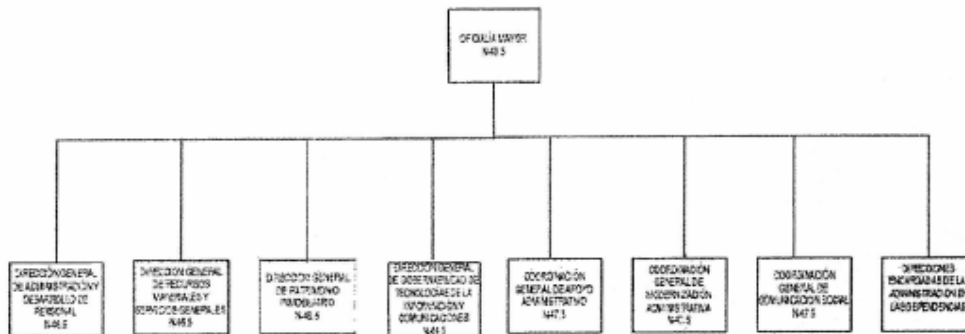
OFICIALÍA MAYOR
N48.5

DIRECCIÓN GENERAL DE ADMINISTRACIÓN Y DESARROLLO DE PERSONAL
N46.5

DIRECCIÓN GENERAL DE RECURSOS MATERIALES Y SERVICIOS GENERALES
N46.5

DIRECCIÓN GENERAL DE PATRIMONIO INMOBILIARIO
N46.5

DIRECCIÓN GENERAL DE GOBIERNO ELECTRÓNICO DE TECNOLOGÍAS DE LA INFORMACIÓN Y COMUNICACIONES
N41.5

COORDINACIÓN GENERAL DE APOYO ADMINISTRATIVO
N47.5

COORDINACIÓN GENERAL DE MODERNIZACIÓN ADMINISTRATIVA
N40.5

COORDINACIÓN GENERAL DE COMUNICACIÓN SOCIAL
N47.5

DIRECCIONES ENCARGADAS DE LA ADMINISTRACIÓN DE LAS DEPENDENCIAS